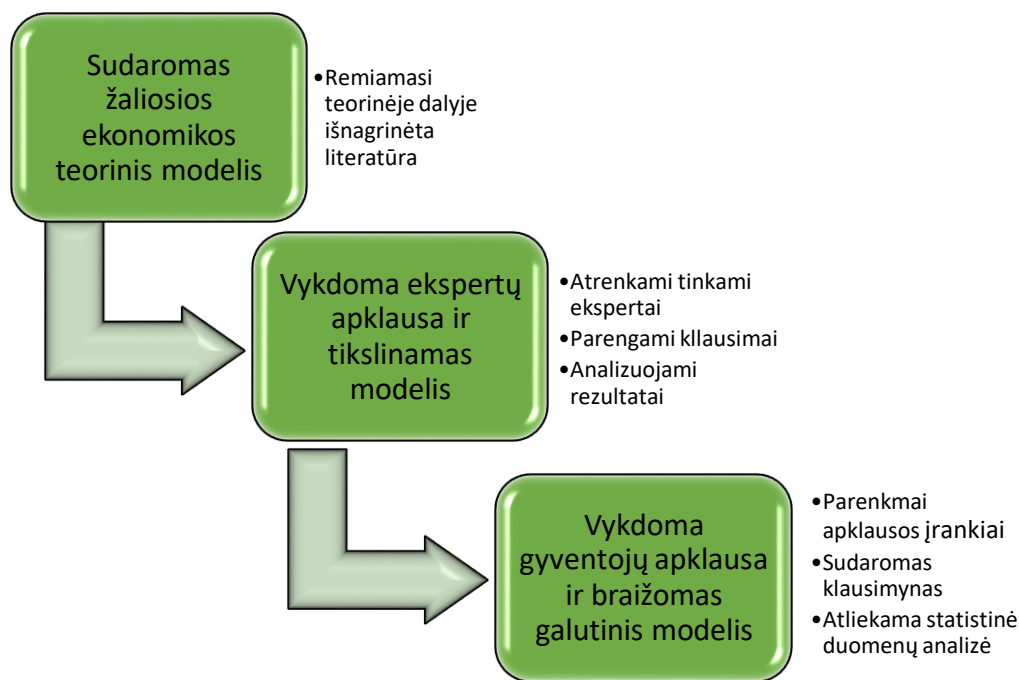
Sudaromas žaliosios ekonomikos teorinis modelis

•Remiamasi teorinėje dalyje išnagrinėta literatūra

Vykdoma ekspertų apklausa ir tikslinamas modelis

•Atrenkami tinkami ekspertai
•Parengami kllausimai
•Analizuojami rezultatai

Vykdoma gyventojų apklausa ir braižomas galutinis modelis

•Parenkmai apklausos įrankiai
•Sudaromas klausimynas
•Atliekama statistinė duomenų analizė